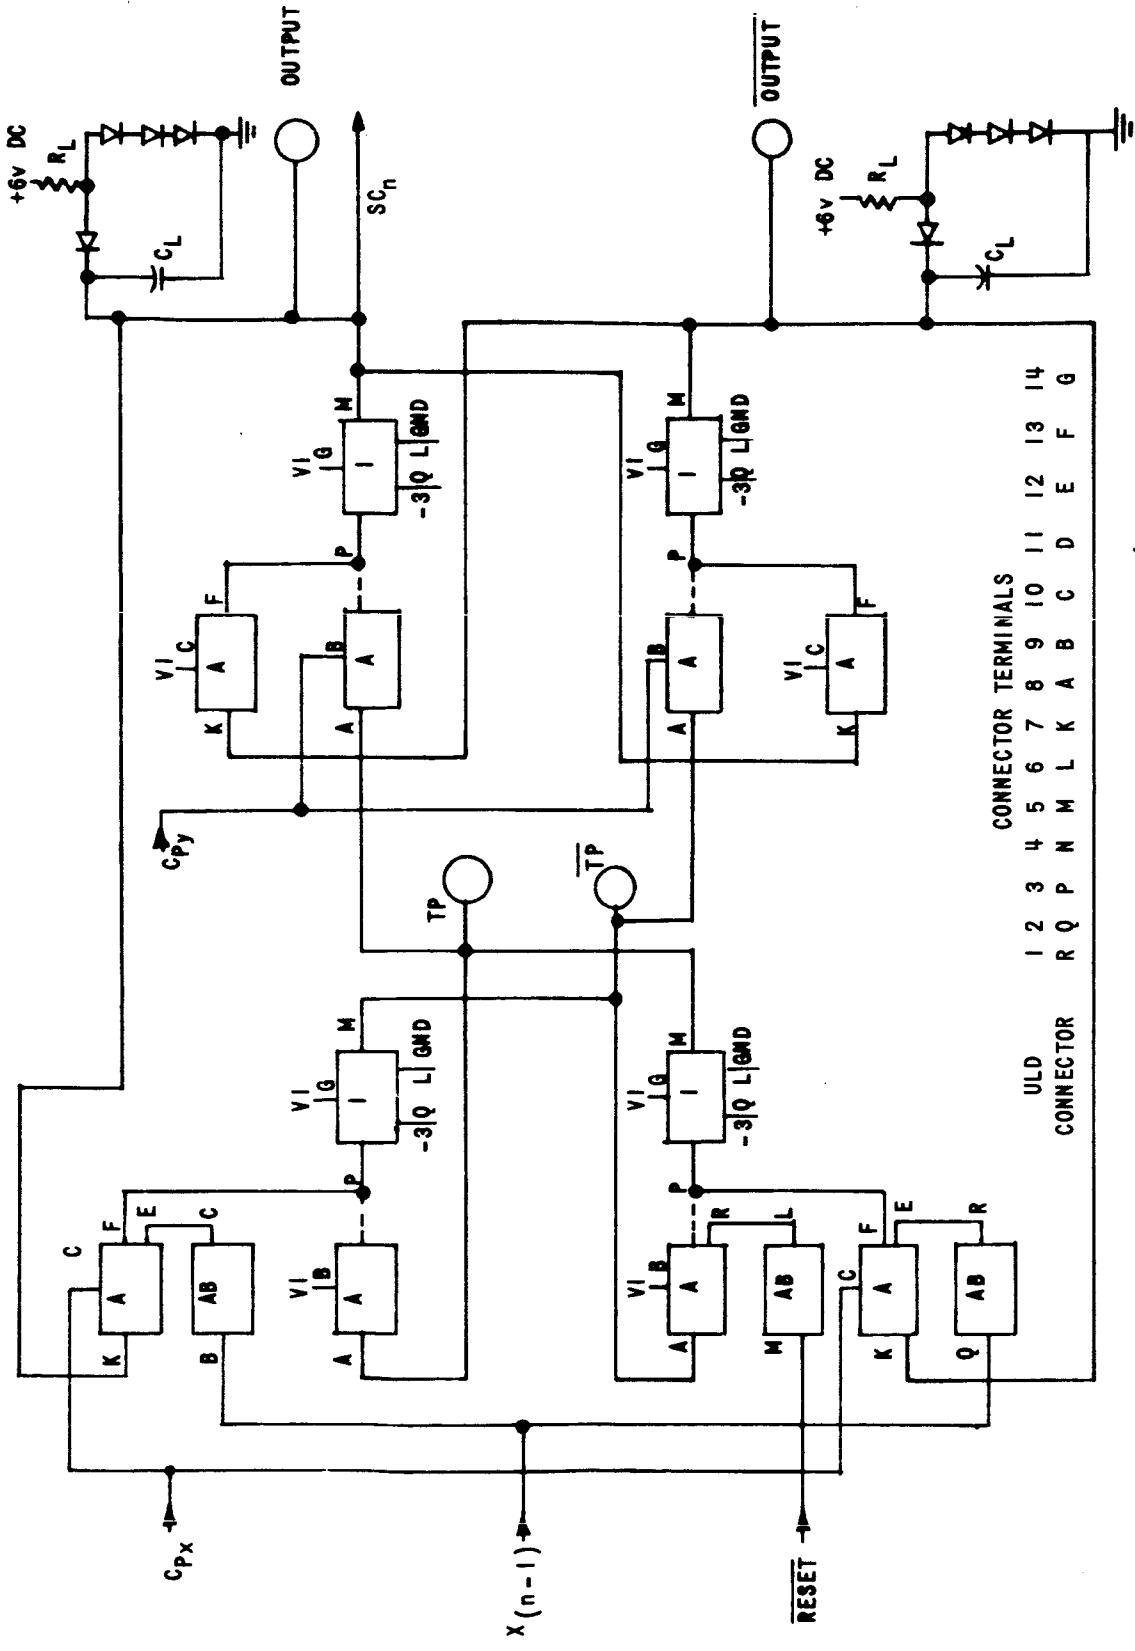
OUTPUT

$\overline{OUTPUT}$

+6v DC

$R_L$

$C_L$

$SC_n$

+6v DC

$R_L$

$C_L$

VI G M I -3 Q L GND

VI G M I -3 Q L GND

VI C F A K

B A A P

B A A P

VI C F A K

$C_{P_y}$

TP

$\overline{TP}$

VI G M I -3 Q L GND

VI G M I -3 Q L GND

C F E C A AB K B

VI B A A P

VI B R L A AB A M P

C F E R A AB K Q

$C_{P_x}$

X (n - 1)

$\overline{RESET}$

ULD CONNECTOR

CONNECTOR TERMINALS

| 1 | 2 | 3 | 4 | 5 | 6 | 7 | 8 | 9 | 10 | 11 | 12 | 13 | 14 |
|---|---|---|---|---|---|---|---|---|---|---|---|---|---|
| R | Q | P | N | M | L | K | A | B | C | D | E | F | G |